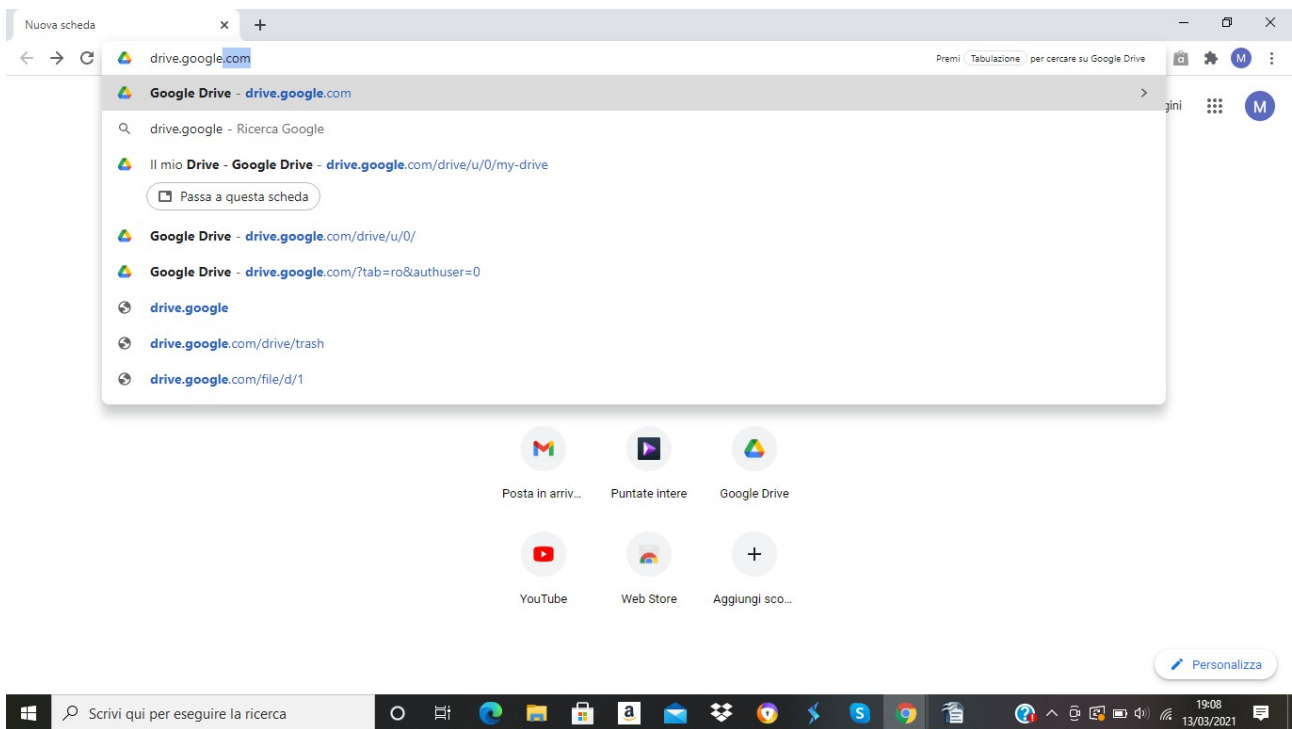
Nuova scheda × +

drive.google.com

Premi Tabulazione per cercare su Google Drive

M

Google Drive - drive.google.com

drive.google - Ricerca Google

Il mio Drive - Google Drive - drive.google.com/drive/u/0/my-drive

Passa a questa scheda

Google Drive - drive.google.com/drive/u/0/

Google Drive - drive.google.com/?tab=ro&authuser=0

drive.google

drive.google.com/drive/trash

drive.google.com/file/d/1

gini

M

Posta in arriv...

Puntate intere

Google Drive

YouTube

Web Store

Aggiungi sco...

Personalizza

Scrivi qui per eseguire la ricerca

19:08
13/03/2021